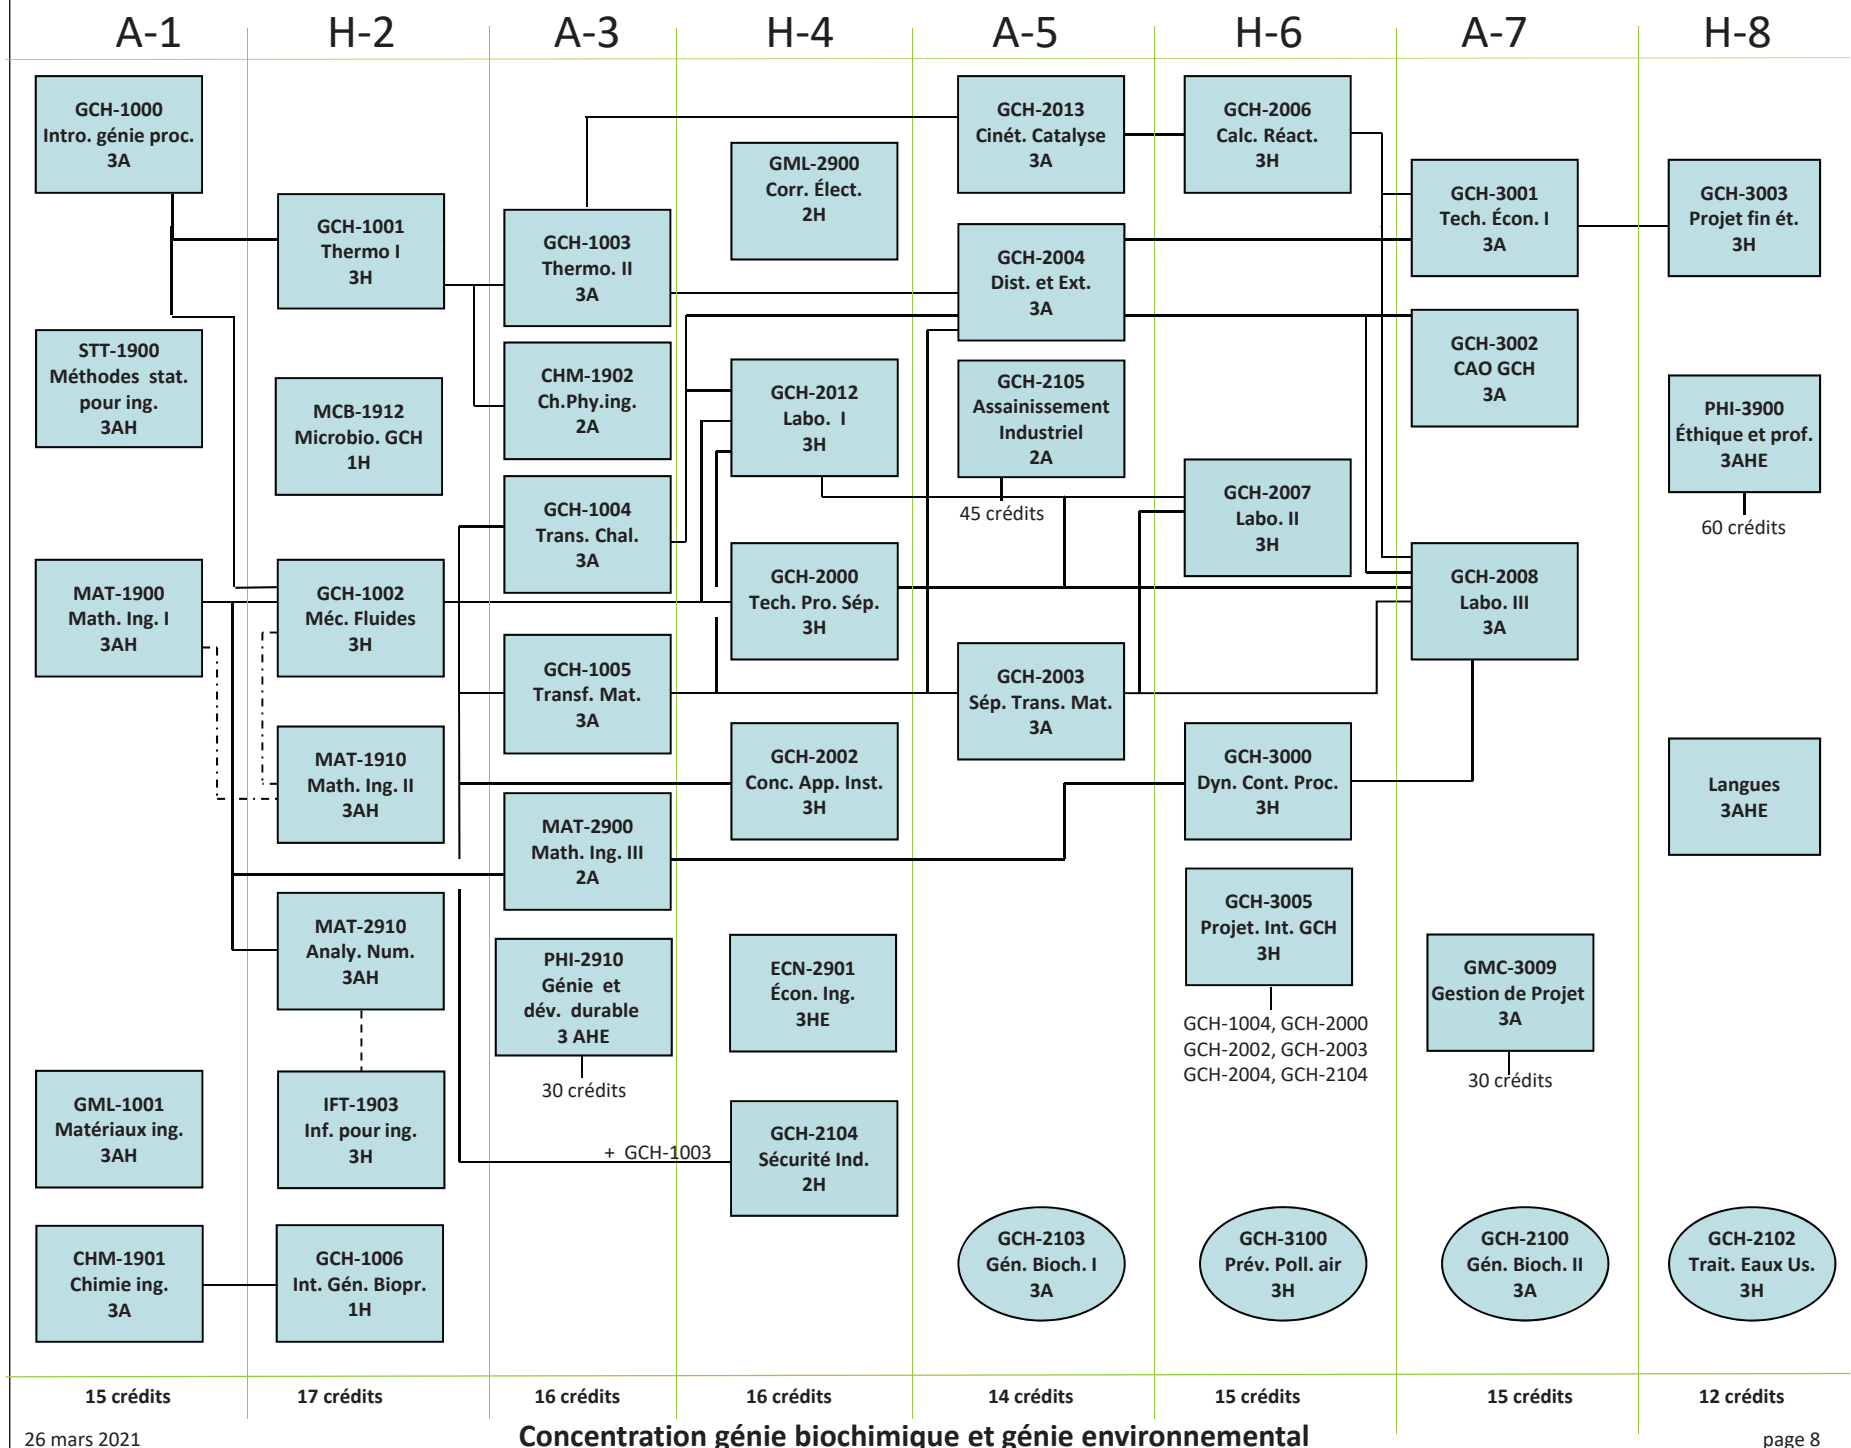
A-1 H-2 A-3 H-4 A-5 H-6 A-7 H-8

GCH-1000
Intro. génie proc.
3A

GCH-1001
Thermo I
3H

GCH-1003
Thermo. II
3A

GML-2900
Corr. Élect.
2H

GCH-2013
Cinét. Catalyse
3A

GCH-2006
Calc. Réact.
3H

GCH-3001
Tech. Écon. I
3A

GCH-3003
Projet fin ét.
3H

GCH-2004
Dist. et Ext.
3A

STT-1900
Méthodes stat.
pour ing.
3AH

MCB-1912
Microbio. GCH
1H

CHM-1902
Ch.Phy.ing.
2A

GCH-2012
Labo. I
3H

GCH-2105
Assainissement
Industriel
2A

GCH-3002
CAO GCH
3A

PHI-3900
Éthique et prof.
3AHE

45 crédits

GCH-2007
Labo. II
3H

60 crédits

GCH-1004
Trans. Chal.
3A

MAT-1900
Math. Ing. I
3AH

GCH-1002
Méc. Fluides
3H

GCH-2000
Tech. Pro. Sép.
3H

GCH-2008
Labo. III
3A

GCH-1005
Transf. Mat.
3A

GCH-2003
Sép. Trans. Mat.
3A

MAT-1910
Math. Ing. II
3AH

GCH-2002
Conc. App. Inst.
3H

GCH-3000
Dyn. Cont. Proc.
3H

Langues
3AHE

MAT-2900
Math. Ing. III
2A

MAT-2910
Analy. Num.
3AH

GCH-3005
Projet. Int. GCH
3H

PHI-2910
Génie et
dév. durable
3 AHE

ECN-2901
Écon. Ing.
3HE

GMC-3009
Gestion de Projet
3A

GCH-1004, GCH-2000
GCH-2002, GCH-2003
GCH-2004, GCH-2104

30 crédits

30 crédits

GML-1001
Matériaux ing.
3AH

IFT-1903
Inf. pour ing.
3H

+ GCH-1003

GCH-2104
Sécurité Ind.
2H

CHM-1901
Chimie ing.
3A

GCH-1006
Int. Gén. Biopr.
1H

GCH-2103
Gén. Bioch. I
3A

GCH-3100
Prév. Poll. air
3H

GCH-2100
Gén. Bioch. II
3A

GCH-2102
Trait. Eaux Us.
3H

15 crédits 17 crédits 16 crédits 16 crédits 14 crédits 15 crédits 15 crédits 12 crédits

26 mars 2021 Concentration génie biochimique et génie environnemental page 8